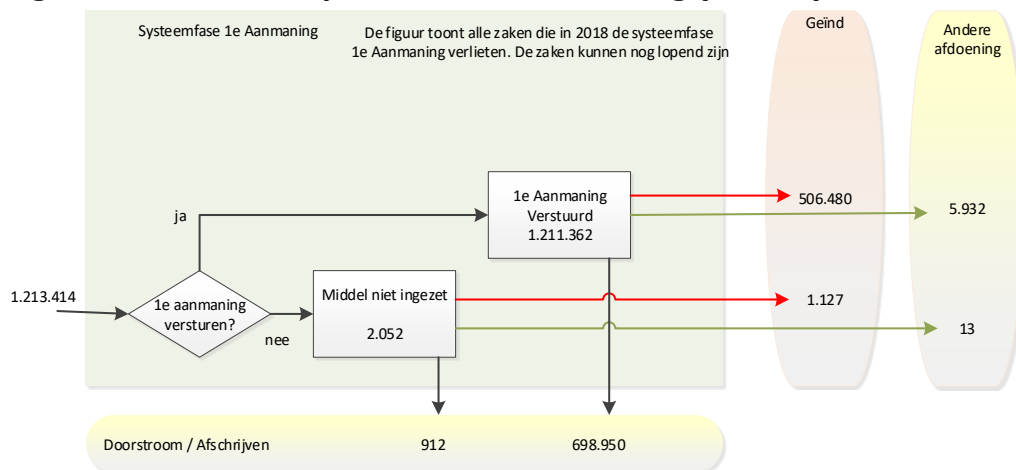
Systeemfase 1e Aanmaning

De figuur toont alle zaken die in 2018 de systeemfase 1e Aanmaning verlieten. De zaken kunnen nog lopend zijn

Geïnd

Andere afdoening

1e Aanmaning Verstuurd 1.211.362

506.480

5.932

ja

1.213.414

1e aanmaning versturen?

nee

Middel niet ingezet

2.052

1.127

13

Doorstroom / Afschrijven

912

698.950